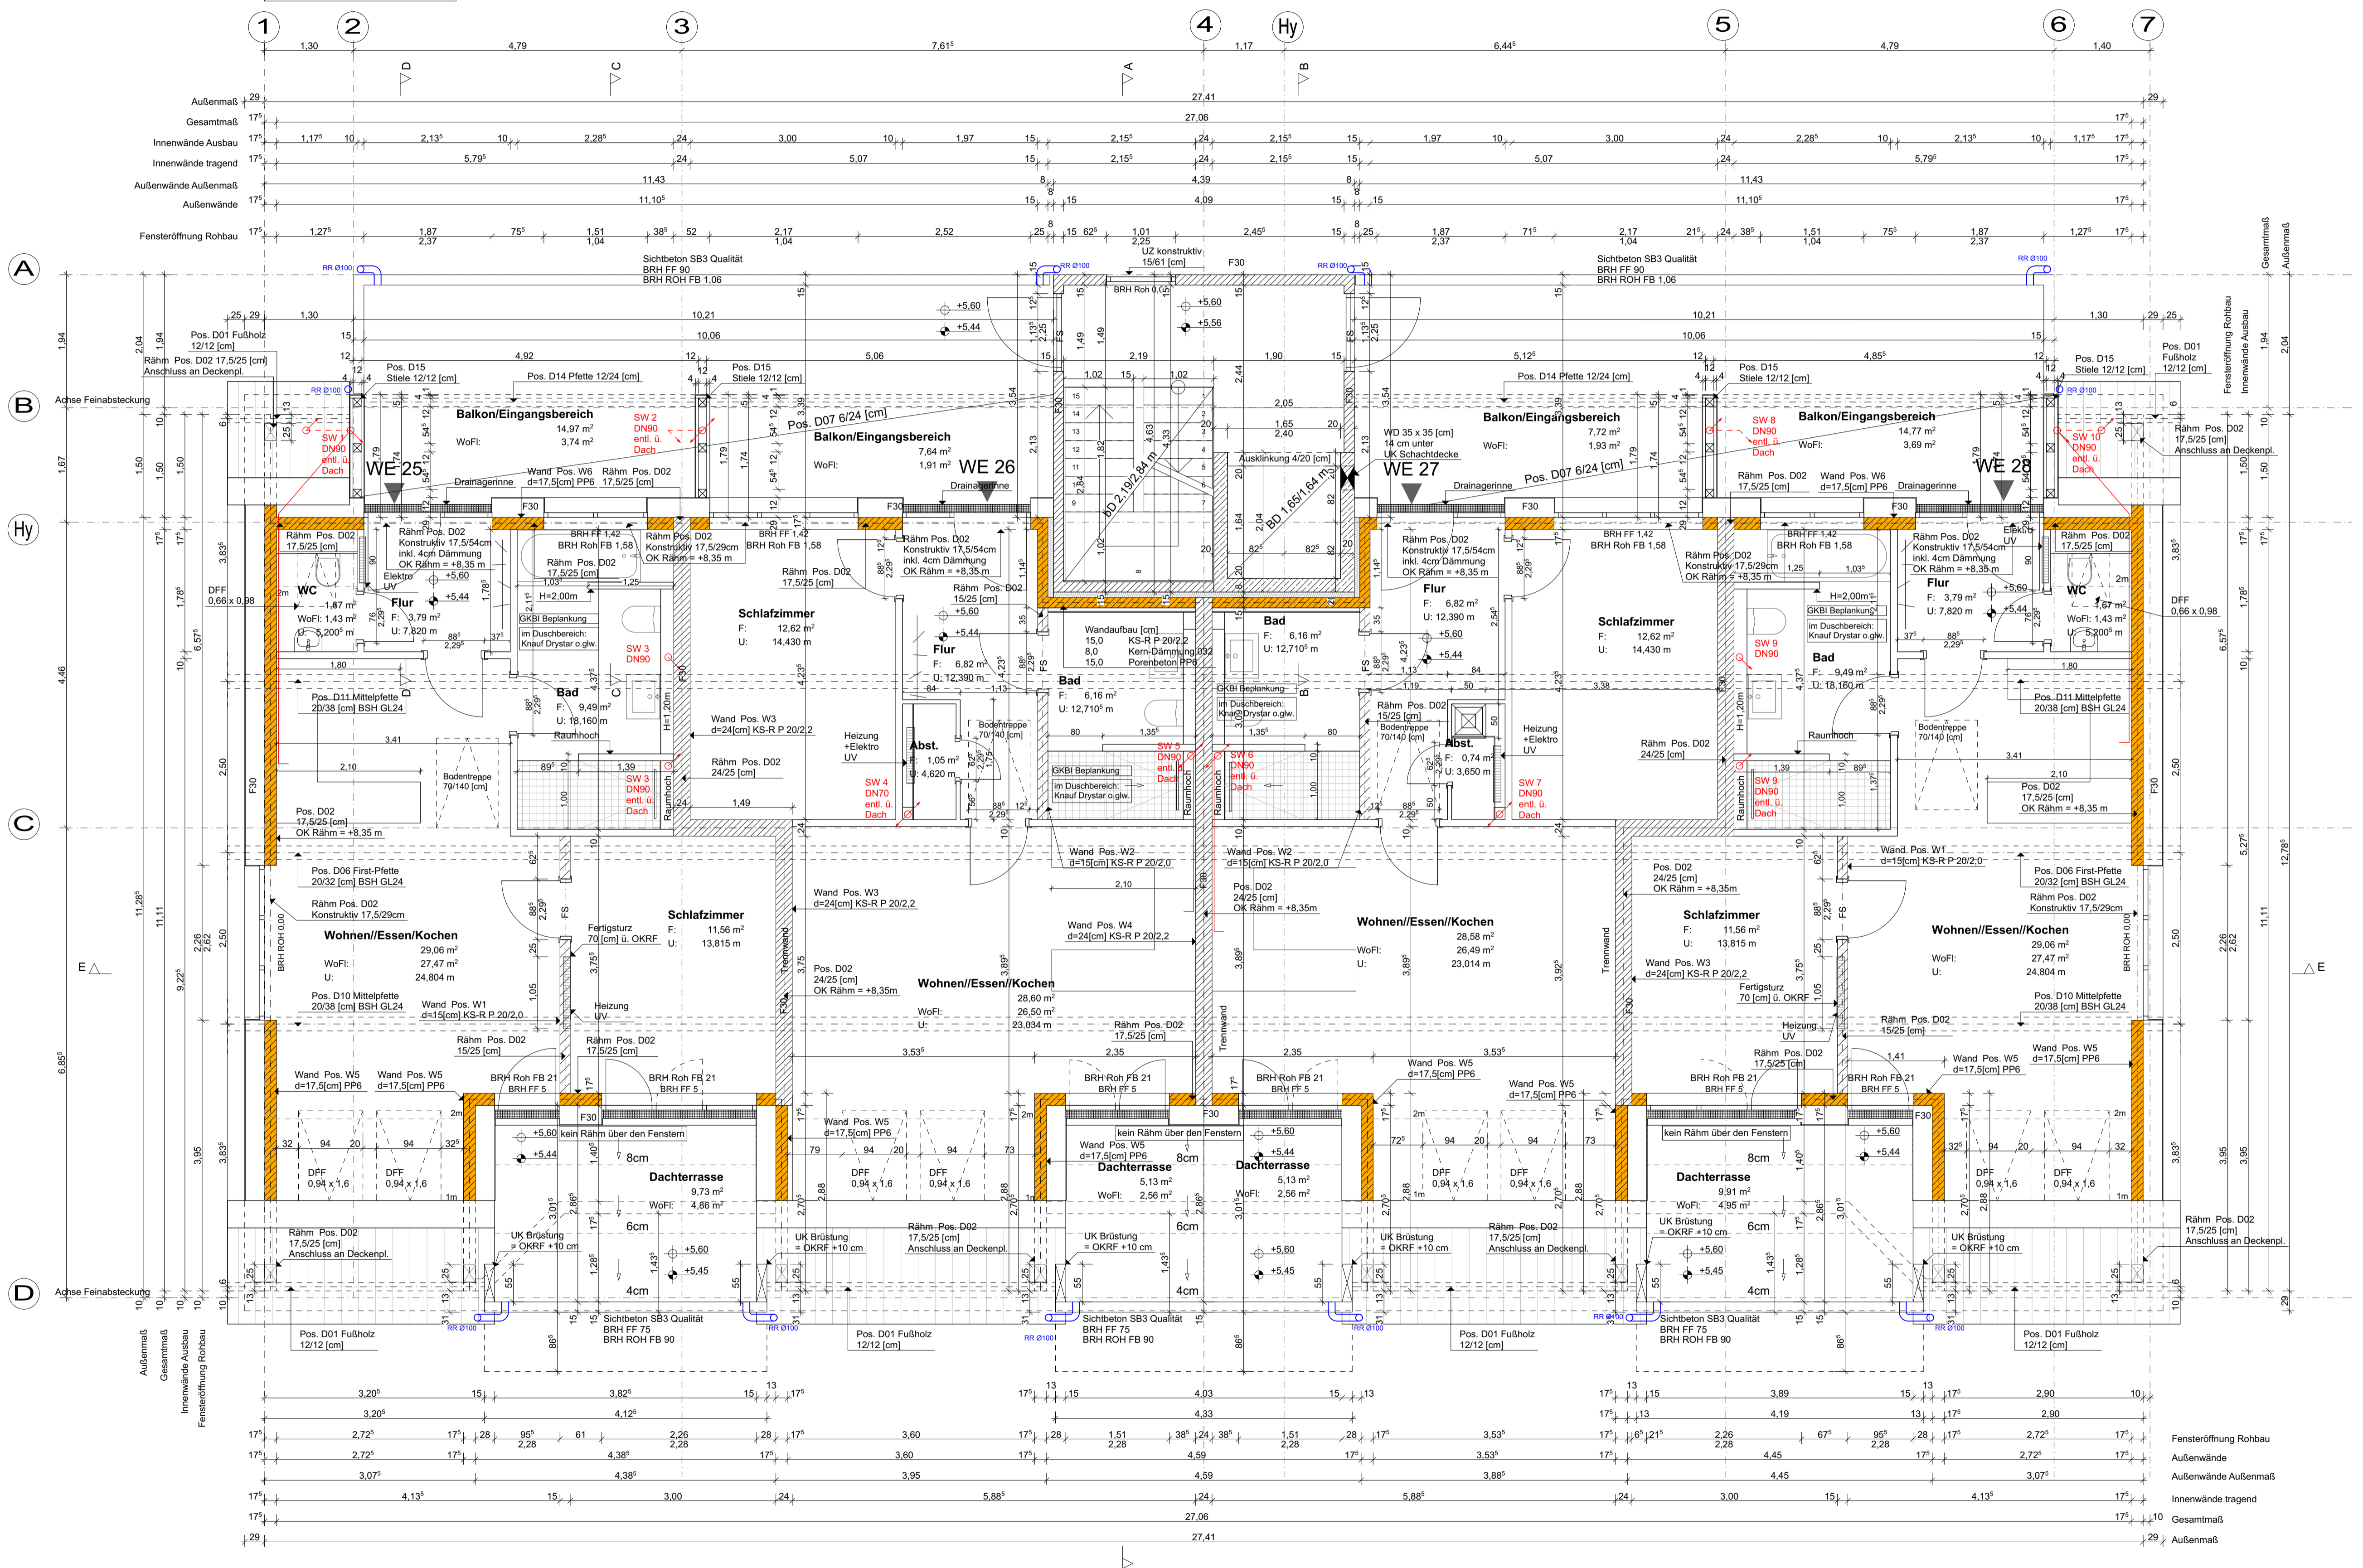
1 2 3 4 Hy 5 6 7

1,30 4,79 7,61⁵ 1,17 6,44⁵ 4,79 1,40

Außenmaß 29 27,41 29
Gesamtmaß 17⁵ 27,06 17⁵
Innenwände Ausbau
Innenwände tragend
Außenwände Außenmaß 11,43 4,39 11,43
Außenwände 11,10⁵ 4,09 11,10⁵
Fensteröffnung Rohbau

A B Hy C D

Sichtbeton SB3 Qualität
BRH FF 90
BRH ROH FB 1,06

UZ konstruktiv 15/61 [cm]
F30
BRH Roh 0,05

Pos. D01 Fußholz 12/12 [cm]
Rähm Pos. D02 17,5/25 [cm] Anschluss an Deckenpl.
Pos. D15 Stiele 12/12 [cm]
Pos. D14 Pfette 12/24 [cm]
Achse Feinabsteckung

Balkon/Eingangsbereich
14,97 m² WoFl: 3,74 m²
SW 2 DN90 entl. ü. Dach
SW 1 DN90 entl. ü. Dach
Pos. D07 6/24 [cm]
Balkon/Eingangsbereich 7,64 m² WoFl: 1,91 m²
WE 25 WE 26 WE 27 WE 28
Drainagerinne
Wand Pos. W6 d=17,5[cm] PP6
Rähm Pos. D02 17,5/25 [cm]

WD 35 x 35 [cm] 14 cm unter UK Schachtdecke
Ausklinkung 4/20 [cm]
BD 2,19/2,84 m
BD 1,65/1,64 m

Balkon/Eingangsbereich 7,72 m² WoFl: 1,93 m²
SW 8 DN90 entl. ü. Dach
Balkon/Eingangsbereich 14,77 m² WoFl: 3,69 m²
SW 10 DN90 entl. ü. Dach

Rähm Pos. D02 Konstruktiv 17,5/54cm inkl. 4cm Dämmung OK Rähm = +8,35 m
BRH FF 1,42 BRH Roh FB 1,58
Rähm Pos. D02 Konstruktiv 17,5/29cm OK Rähm = +8,35 m
WC 1,67 m² WoFl: 1,43 m² U: 5,200⁵ m
Flur F: 3,79 m² U: 7,820 m
DFF 0,66 x 0,98
H=2,00m
GKBl Beplankung
im Duschbereich: Knauf Drystar o.glw.
Elektro UV
Schlafzimmer F: 12,62 m² U: 14,430 m
SW 3 DN90
Bad F: 9,49 m² U: 18,160 m
Raumhoch
H=1,20m
Wand Pos. W3 d=24[cm] KS-R P 20/2,2
Heizung +Elektro UV
Rähm Pos. D02 24/25 [cm]
Flur F: 6,82 m² U: 12,390 m
Abst. F: 1,05 m² U: 4,620 m
Bodentreppe 70/140 [cm]
SW 4 DN70 entl. ü. Dach
Wandaufbau [cm] 15,0 KS-R P 20/2,2 8,0 Kern-Dämmung 032 15,0 Porenbeton PP6
Bad F: 6,16 m² U: 12,710⁵ m
SW 5 DN90 entl. ü. Dach
SW 6 DN90 entl. ü. Dach
Pos. D11 Mittelpfette 20/38 [cm] BSH GL24
Pos. D02 17,5/25 [cm] OK Rähm = +8,35 m
Pos. D06 First-Pfette 20/32 [cm] BSH GL24
Rähm Pos. D02 Konstruktiv 17,5/29cm
Wohnen//Essen/Kochen 29,06 m² WoFl: 27,47 m² U: 24,804 m
BRH ROH 0,00
Fertigsturz 70 [cm] ü. OKRF
Schlafzimmer F: 11,56 m² U: 13,815 m
Pos. D10 Mittelpfette 20/38 [cm] BSH GL24
Wand Pos. W1 d=15[cm] KS-R P 20/2,0
Wand Pos. W2 d=15[cm] KS-R P 20/2,0
Wand Pos. W4 d=24[cm] KS-R P 20/2,2
Wohnen//Essen//Kochen 28,60 m² WoFl: 26,50 m² U: 23,034 m
Wohnen//Essen//Kochen 28,58 m² WoFl: 26,49 m² U: 23,014 m
Trennwand
SW 7 DN90 entl. ü. Dach
SW 9 DN90 entl. ü. Dach
Abst. F: 0,74 m² U: 3,650 m
Rähm Pos. D02 15/25 [cm]
Rähm Pos. D02 17,5/25 [cm]
Wand Pos. W5 d=17,5[cm] PP6
BRH Roh FB 21 BRH FF 5
kein Rähm über den Fenstern
DFF 0,94 x 1,6
Dachterrasse 9,73 m² WoFl: 4,86 m²
Dachterrasse 5,13 m² WoFl: 2,56 m²
Dachterrasse 9,91 m² WoFl: 4,95 m²
8cm 6cm 4cm
UK Brüstung = OKRF +10 cm
+5,60 +5,44 +5,45 +5,56
Sichtbeton SB3 Qualität BRH FF 75 BRH ROH FB 90
Pos. D01 Fußholz 12/12 [cm]
RR Ø100
E E

Außenmaß Gesamtmaß Innenwände Ausbau Fensteröffnung Rohbau

3,20⁵ 3,82⁵ 4,03 3,89 2,90
3,20⁵ 4,12⁵ 4,33 4,19 2,90
Fensteröffnung Rohbau
Außenwände
Außenwände Außenmaß 3,07⁵ 4,38⁵ 3,95 4,59 3,88⁵ 4,45 3,07⁵
Innenwände tragend 4,13⁵ 3,00 5,88⁵ 5,88⁵ 3,00 4,13⁵
Gesamtmaß 27,06
Außenmaß 27,41